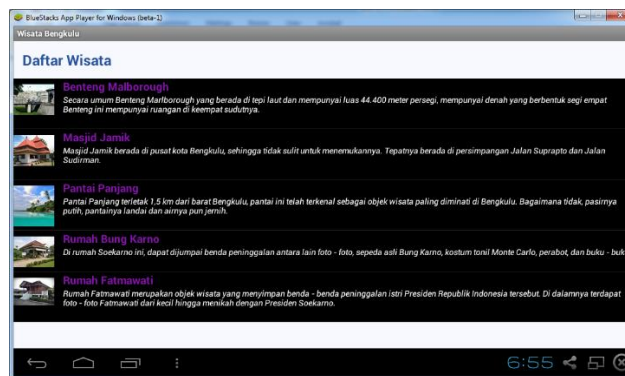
BlueStacks App Player for Windows (beta-1)

Wisata Bengkulu

Daftar Wisata

Benteng Malborough

Secara umum Benteng Marlborough yang berada di tepi laut dan mempunyai luas 44.400 meter persegi, mempunyai denah yang berbentuk segi empat Benteng ini mempunyai ruangan di keempat sudutnya.

Masjid Jamik

Masjid Jamik berada di pusat kota Bengkulu, sehingga tidak sulit untuk menemukannya. Tepatnya berada di persimpangan Jalan Suprapto dan Jalan Sudirman.

Pantai Panjang

Pantai Panjang terletak 1,5 km dari barat Bengkulu, pantai ini telah terkenal sebagai objek wisata paling diminati di Bengkulu. Bagaimana tidak, pasirnya putih, pantainya landai dan airnya pun jernih.

Rumah Bung Karno

Di rumah Soekarno ini, dapat dijumpai benda peninggalan antara lain foto - foto, sepeda asli Bung Karno, kostum tonil Monte Carlo, perabot, dan buku - buk

Rumah Fatmawati

Rumah Fatmawati merupakan objek wisata yang menyimpan benda - benda peninggalan istri Presiden Republik Indonesia tersebut. Di dalamnya terdapat foto - foto Fatmawati dari kecil hingga menikah dengan Presiden Soekarno.

6:55